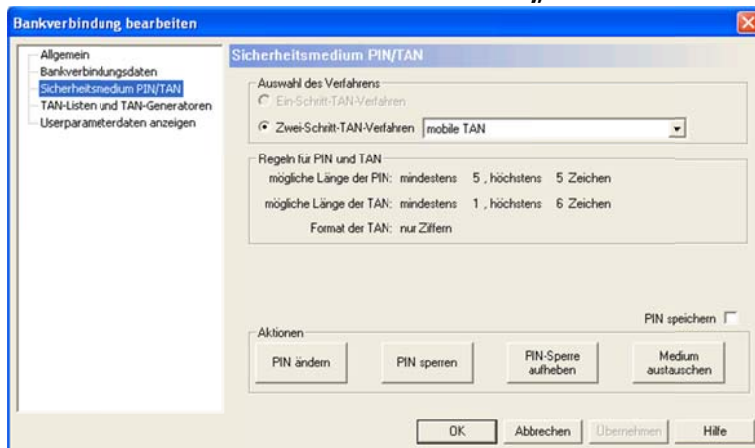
Bankverbindung bearbeiten

Allgemein
Bankverbindungsdaten
Sicherheitsmedium PIN/TAN
TAN-Listen und TAN-Generatoren
Userparameterdaten anzeigen

Sicherheitsmedium PIN/TAN

Auswahl des Verfahrens
Ein-Schritt-TAN-Verfahren
Zwei-Schritt-TAN-Verfahren mobile TAN

Regeln für PIN und TAN
mögliche Länge der PIN: mindestens 5 , höchstens 5 Zeichen
mögliche Länge der TAN: mindestens 1 , höchstens 6 Zeichen
Format der TAN: nur Ziffern

PIN speichern

Aktionen
PIN ändern
PIN sperren
PIN-Sperre aufheben
Medium austauschen

OK
Abbrechen
Übernehmen
Hilfe